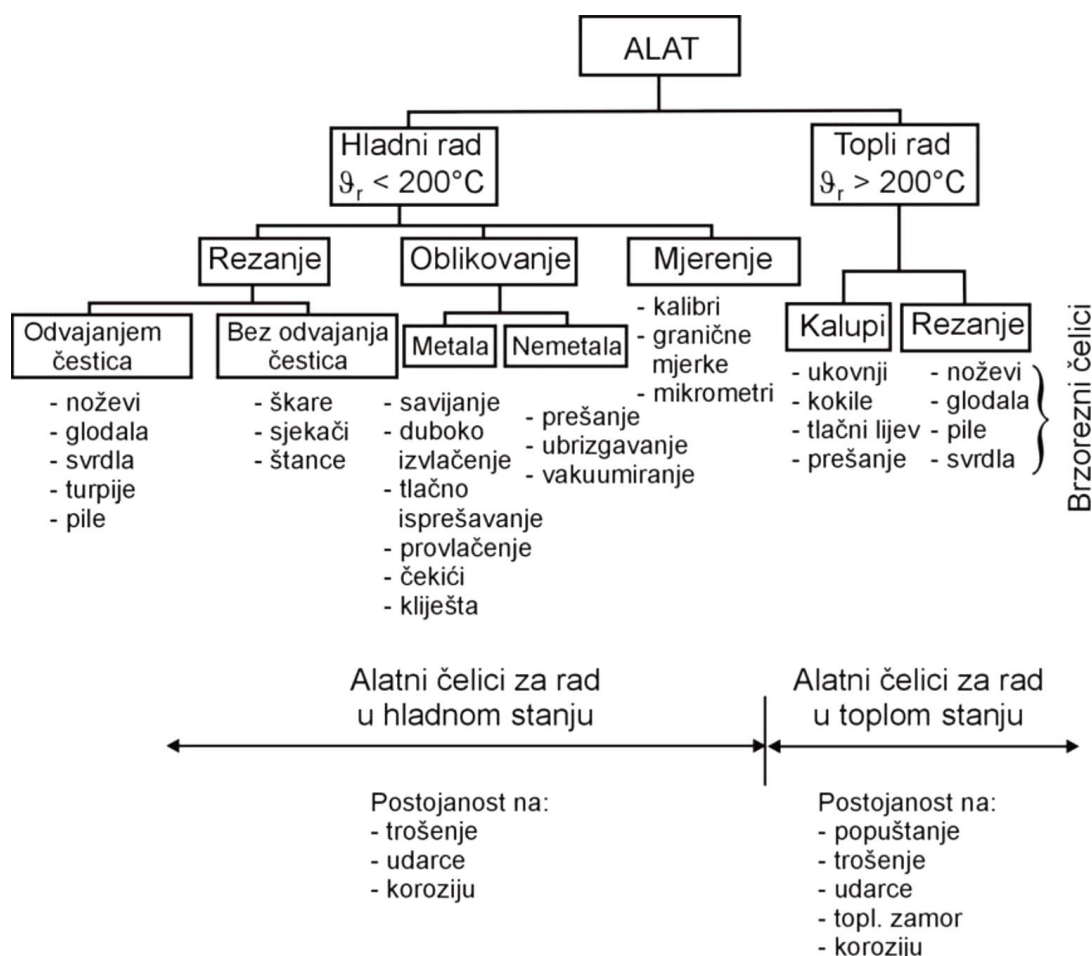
ALAT

Hladni rad
$\vartheta_r < 200°C$

Topli rad
$\vartheta_r > 200°C$

Rezanje

Oblikovanje

Mjerenje

Odvajanjem čestica
- noževi
- glodala
- svrdla
- turpije
- pile

Bez odvajanja čestica
- škare
- sjekači
- štance

Metala
- savijanje
- duboko izvlačenje
- tlačno isprešavanje
- provlačenje
- čekići
- kliješta

Nemetala
- prešanje
- ubrizgavanje
- vakuumiranje

- kalibri
- granične mjerke
- mikrometri

Kalupi
- ukovnji
- kokile
- tlačni lijev
- prešanje

Rezanje
- noževi
- glodala
- pile
- svrdla

Brzorezni čelici

Alatni čelici za rad u hladnom stanju

Alatni čelici za rad u toplom stanju

Postojanost na:
- trošenje
- udarce
- koroziju

Postojanost na:
- popuštanje
- trošenje
- udarce
- topl. zamor
- koroziju